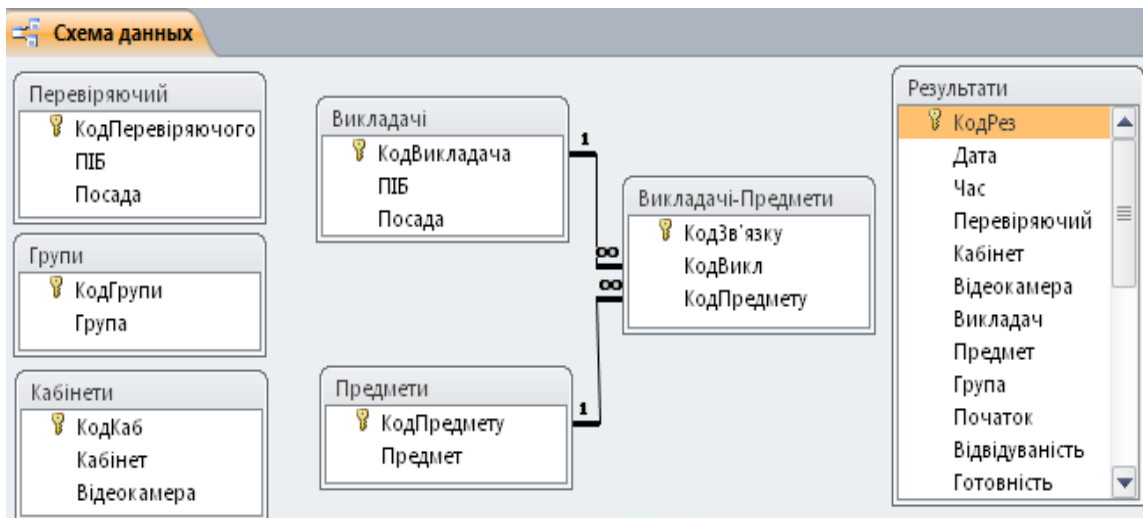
Схема данных

Перевіряючий
КодПеревіряючого
ПІБ
Посада

Групи
КодГрупи
Група

Кабінети
КодКаб
Кабінет
Відеокамера

Викладачі
КодВикладача
ПІБ
Посада

1
∞
∞
1

Предмети
КодПредмету
Предмет

Викладачі-Предмети
КодЗв'язку
КодВикл
КодПредмету

Результати
КодРез
Дата
Час
Перевіряючий
Кабінет
Відеокамера
Викладач
Предмет
Група
Початок
Відвідуваність
Готовність